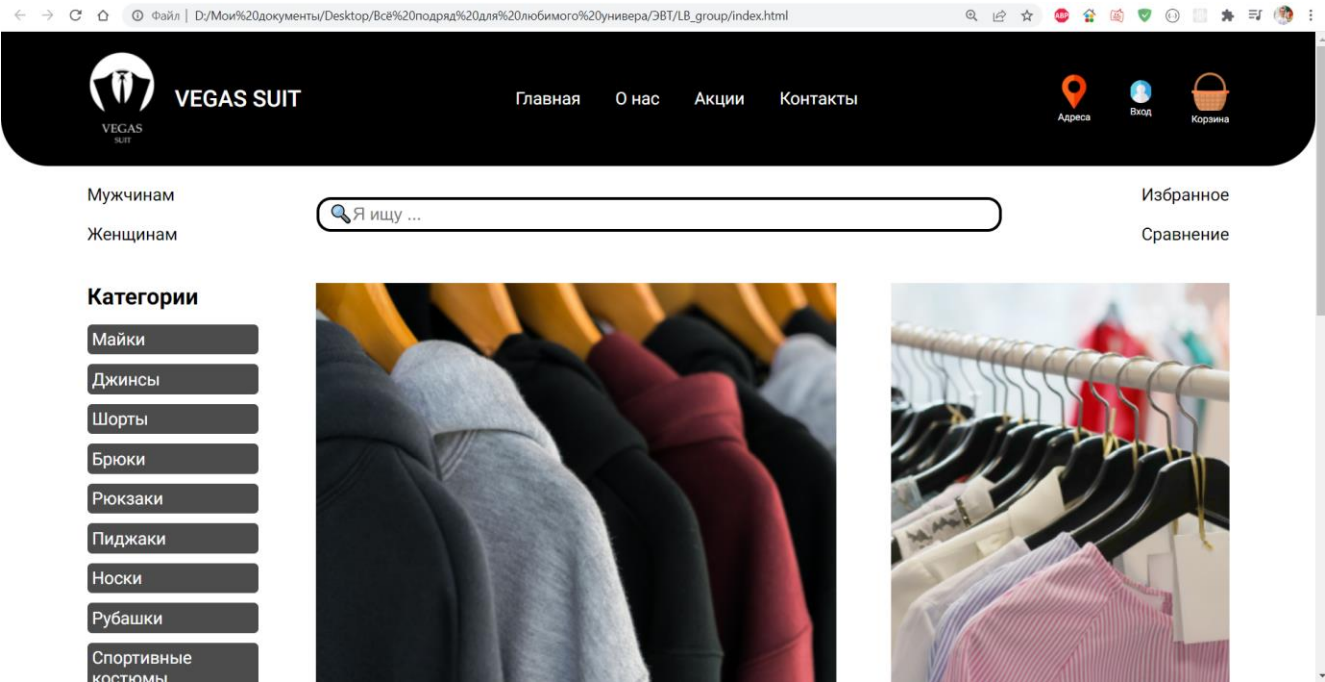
Файл | D:/Мои%20документы/Desktop/Всё%20подряд%20для%20любимого%20универа/ЭВТ/LB_group/index.html

VEGAS SUIT

VEGAS SUIT

Главная О нас Акции Контакты

Адреса Вход Корзина

Мужчинам

Женщинам

Я ищу ...

Избранное

Сравнение

Категории

Майки

Джинсы

Шорты

Брюки

Рюкзаки

Пиджаки

Носки

Рубашки

Спортивные костюмы